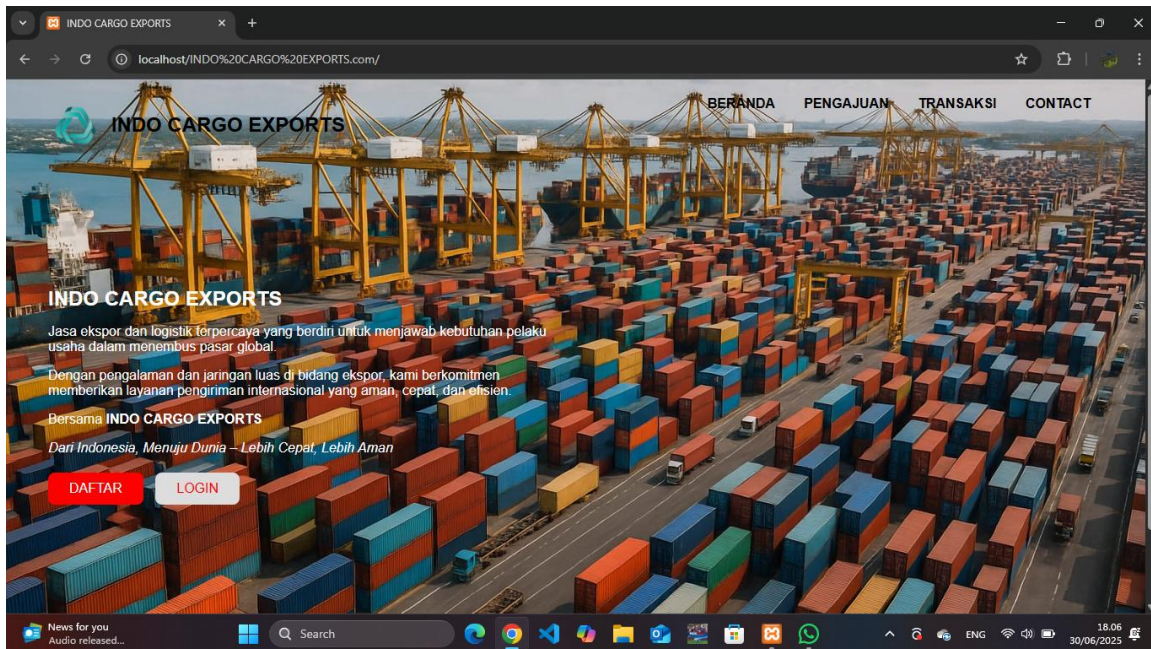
INDO CARGO EXPORTS

localhost/INDO%20CARGO%20EXPORTS.com/

INDO CARGO EXPORTS

BERANDA PENGAJUAN TRANSAKSI CONTACT

INDO CARGO EXPORTS

Jasa ekspor dan logistik terpercaya yang berdiri untuk menjawab kebutuhan pelaku usaha dalam menembus pasar global.

Dengan pengalaman dan jaringan luas di bidang ekspor, kami berkomitmen memberikan layanan pengiriman internasional yang aman, cepat, dan efisien.

Bersama INDO CARGO EXPORTS

Dari Indonesia, Menuju Dunia – Lebih Cepat, Lebih Aman

DAFTAR LOGIN

News for you
Audio released...

Search

ENG

18.06
30/06/2025